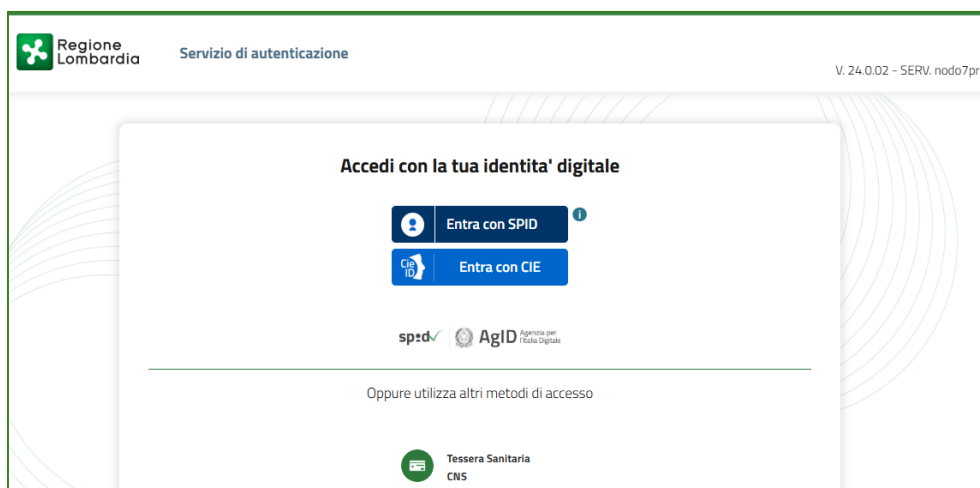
Regione Lombardia

Servizio di autenticazione

V. 24.0.02 - SERV. nodo7pr

Accedi con la tua identita' digitale

Entra con SPID

Cie ID

Entra con CIE

spid

AgID Agenzia per l'Italia Digitale

Oppure utilizza altri metodi di accesso

Tessera Sanitaria
CNS